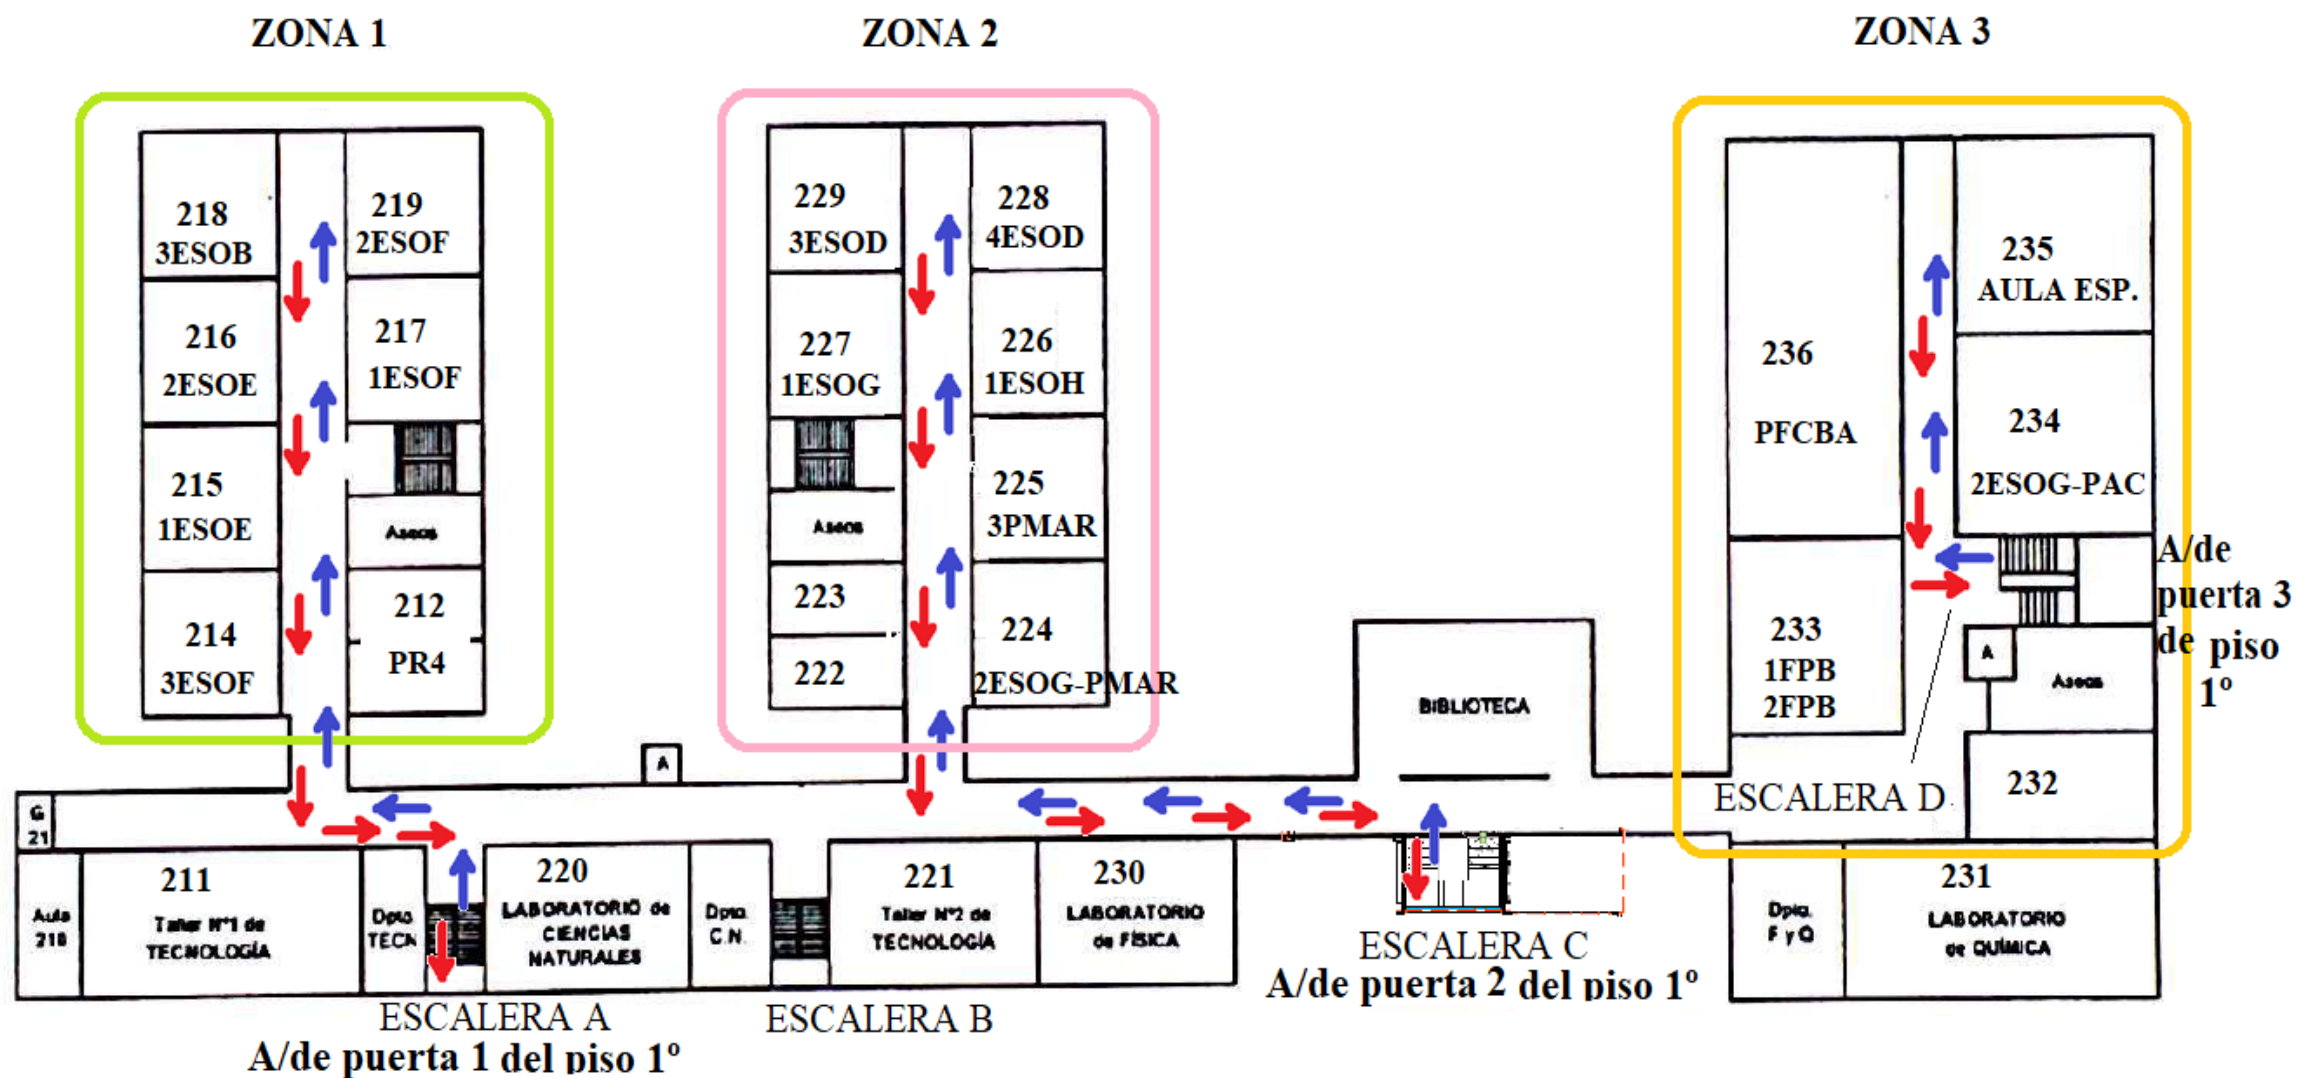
ZONA 1

ZONA 2

ZONA 3

218
3ESOB

219
2ESOF

216
2ESOE

217
1ESOF

215
1ESOE

Aseos

214
3ESOF

212
PR4

229
3ESOD

228
4ESOD

227
1ESOG

226
1ESOH

Aseos

225
3PMAR

223

224
2ESOG-PMAR

222

235
AULA ESP.

236
PFCBA

234
2ESOG-PAC

A/de puerta 3 de piso 1º

233
1FPB
2FPB

A

Aseos

A

BIBLIOTECA

232

ESCALERA D

G
21

Aula
210

211
Taller Nº1 de TECNOLOGÍA

Dpto.
TECN

220
LABORATORIO de CIENCIAS NATURALES

Dpto.
C.N.

221
Taller Nº2 de TECNOLOGÍA

230
LABORATORIO de FÍSICA

Dpto.
F y Q

231
LABORATORIO de QUÍMICA

ESCALERA C
A/de puerta 2 del piso 1º

ESCALERA A
A/de puerta 1 del piso 1º

ESCALERA B